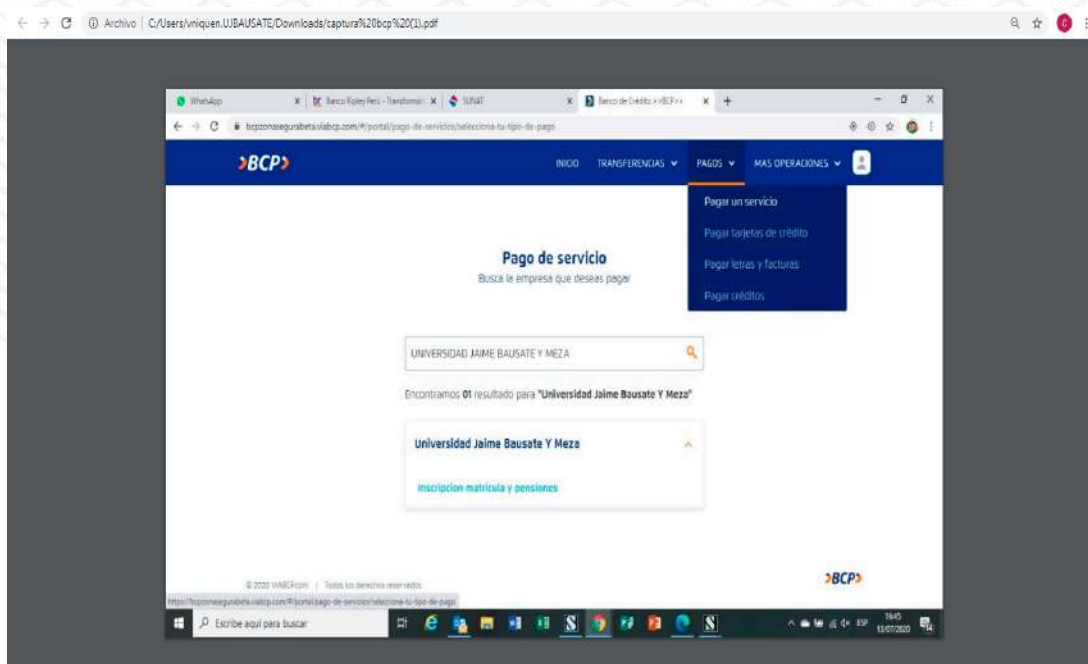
Archivo | C:/Users/vniquen.UJBAUSATE/Downloads/captura%20bcp%20(1).pdf

WhatsApp
Banco Ripley Perú - Transformi
SUNAT
Banco de Crédito > BCP > >
bcpzonasegurabeta.viabcp.com/#/portal/pago-de-servicios/selecciona-tu-tipo-de-pago

>BCP>
INICIO TRANSFERENCIAS PAGOS MAS OPERACIONES

Pagar un servicio
Pagar tarjetas de crédito
Pagar letras y facturas
Pagar créditos

Pago de servicio
Busca la empresa que deseas pagar

UNIVERSIDAD JAIME BAUSATE Y MEZA

Encontramos 01 resultado para "Universidad Jaime Bausate Y Meza"

Universidad Jaime Bausate Y Meza

Inscripcion matricula y pensiones

© 2020 VIABCP.com | Todos los derechos reservados
https://bcpzonasegurabeta.viabcp.com/#/portal/pago-de-servicios/selecciona-tu-tipo-de-pago

>BCP>

Escribe aquí para buscar
ESP 16:45 13/07/2020